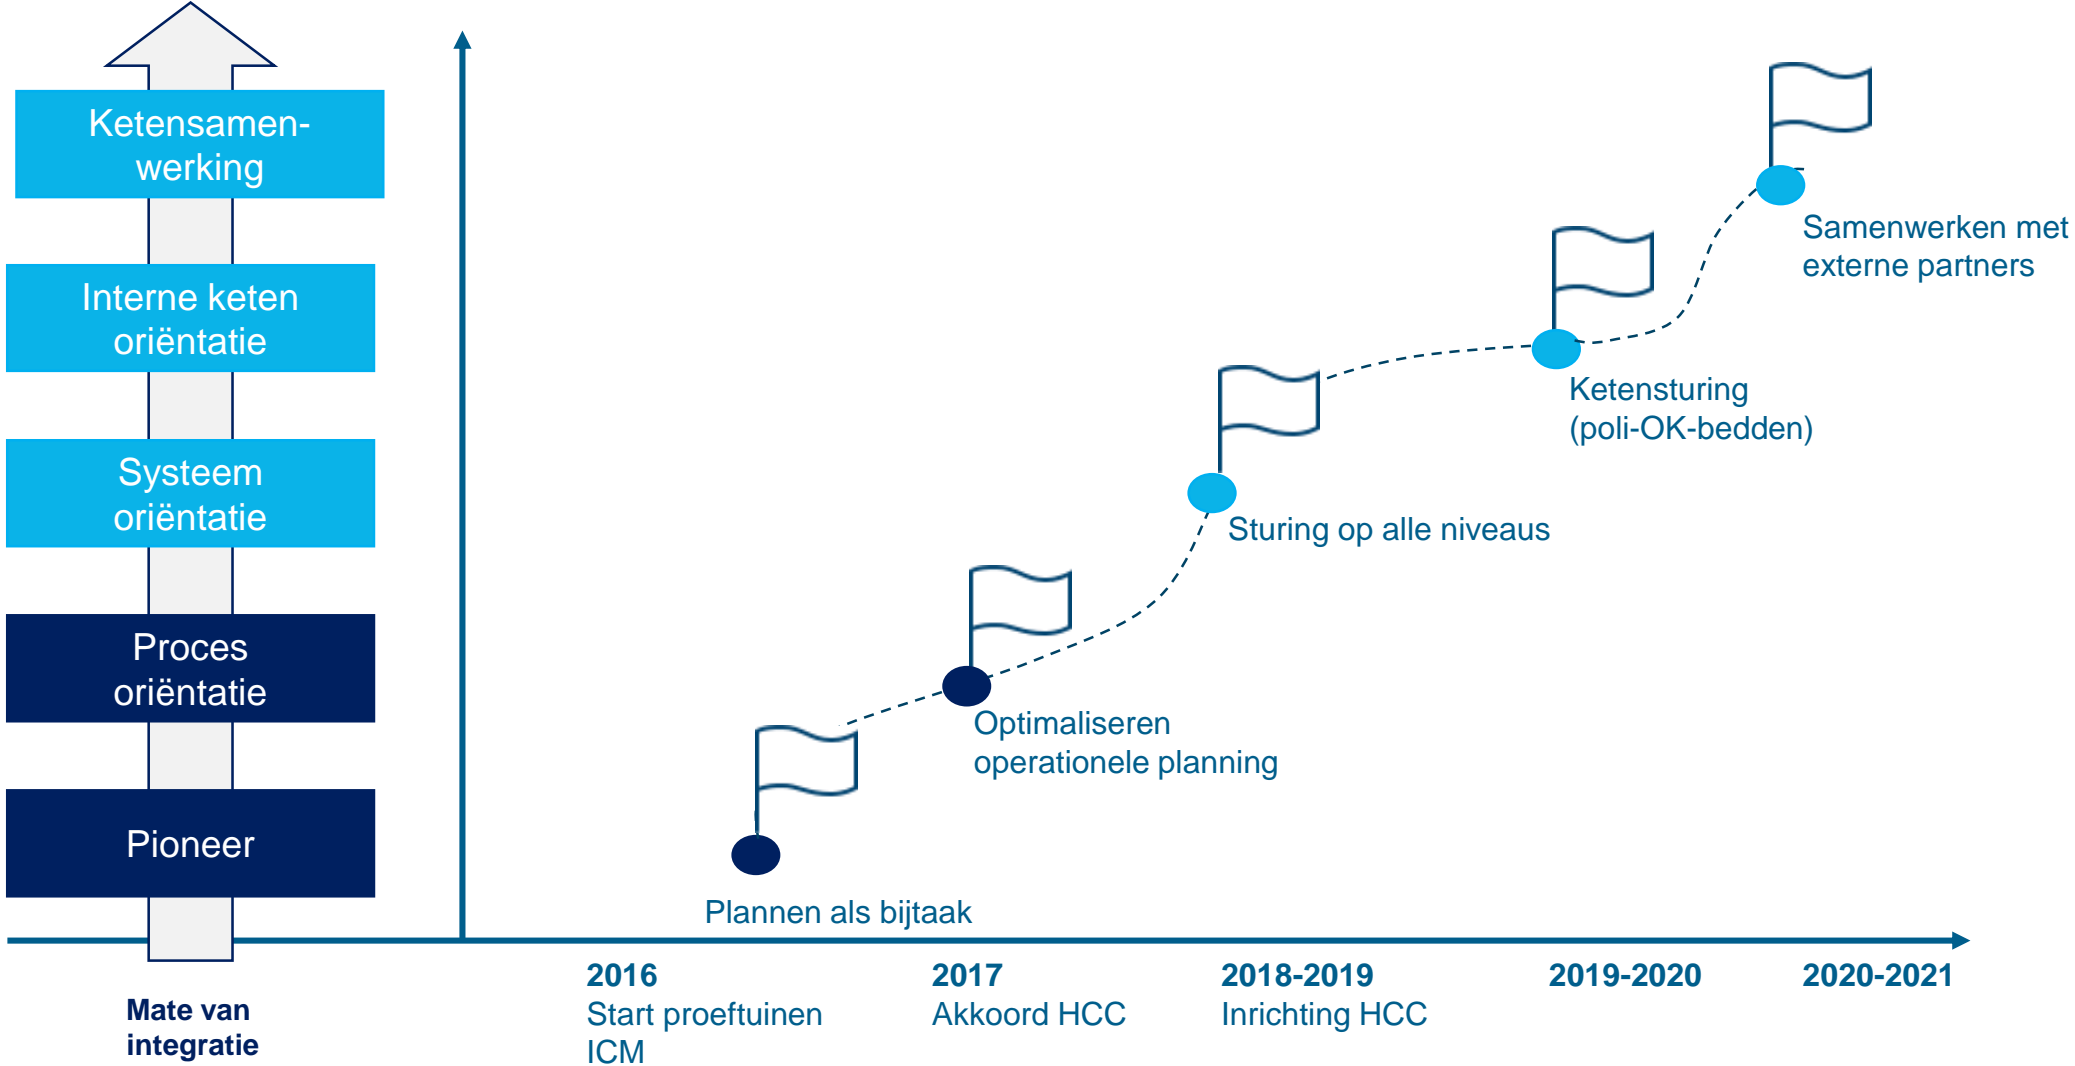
Ketensamenwerking

Interne keten oriëntatie

Systeem oriëntatie

Proces oriëntatie

Pioneer

Mate van integratie

Samenwerken met externe partners

Ketensturing (poli-OK-bedden)

Sturing op alle niveaus

Optimaliseren operationele planning

Plannen als bijtaak

**2016**
Start proeftuinen ICM

**2017**
Akkoord HCC

**2018-2019**
Inrichting HCC

**2019-2020**

**2020-2021**